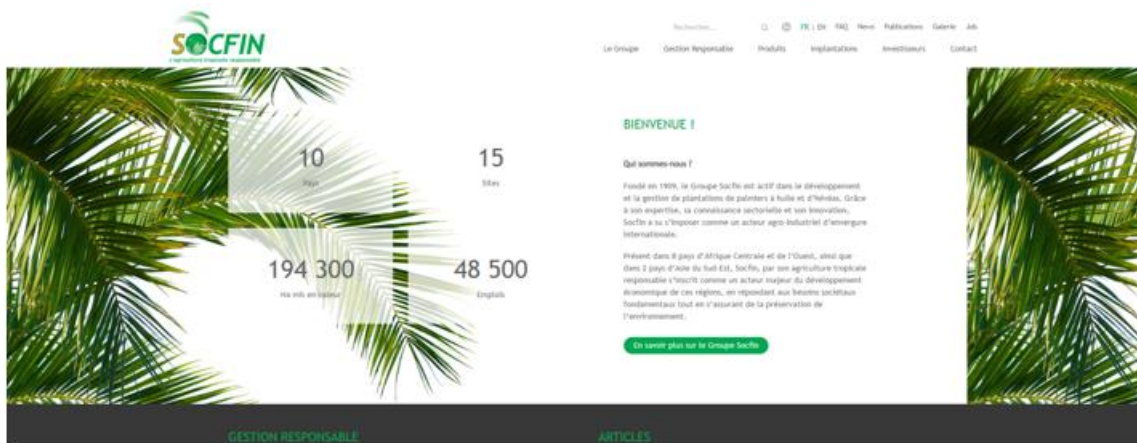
SOCFIN
L'agriculture tropicale responsable

Rechercher... FR | EN FAQ News Publications Galerie Job

Le Groupe Gestion Responsable Produits Implantations Investisseurs Contact

10
Pays

15
Sites

194 300
Ha mis en valeur

48 500
Emplois

BIENVENUE !

Qui sommes-nous ?

Fondé en 1909, le Groupe Socfin est actif dans le développement et la gestion de plantations de palmiers à huile et d'hévéas. Grâce à son expertise, sa connaissance sectorielle et son innovation, Socfin a su s'imposer comme un acteur agro-industriel d'envergure internationale.

Présent dans 8 pays d'Afrique Centrale et de l'Ouest, ainsi que dans 2 pays d'Asie du Sud-Est, Socfin, par son agriculture tropicale responsable s'inscrit comme un acteur majeur du développement économique de ces régions, en répondant aux besoins sociétaux fondamentaux tout en s'assurant de la préservation de l'environnement.

En savoir plus sur le Groupe Socfin

GESTION RESPONSABLE

ARTICLES